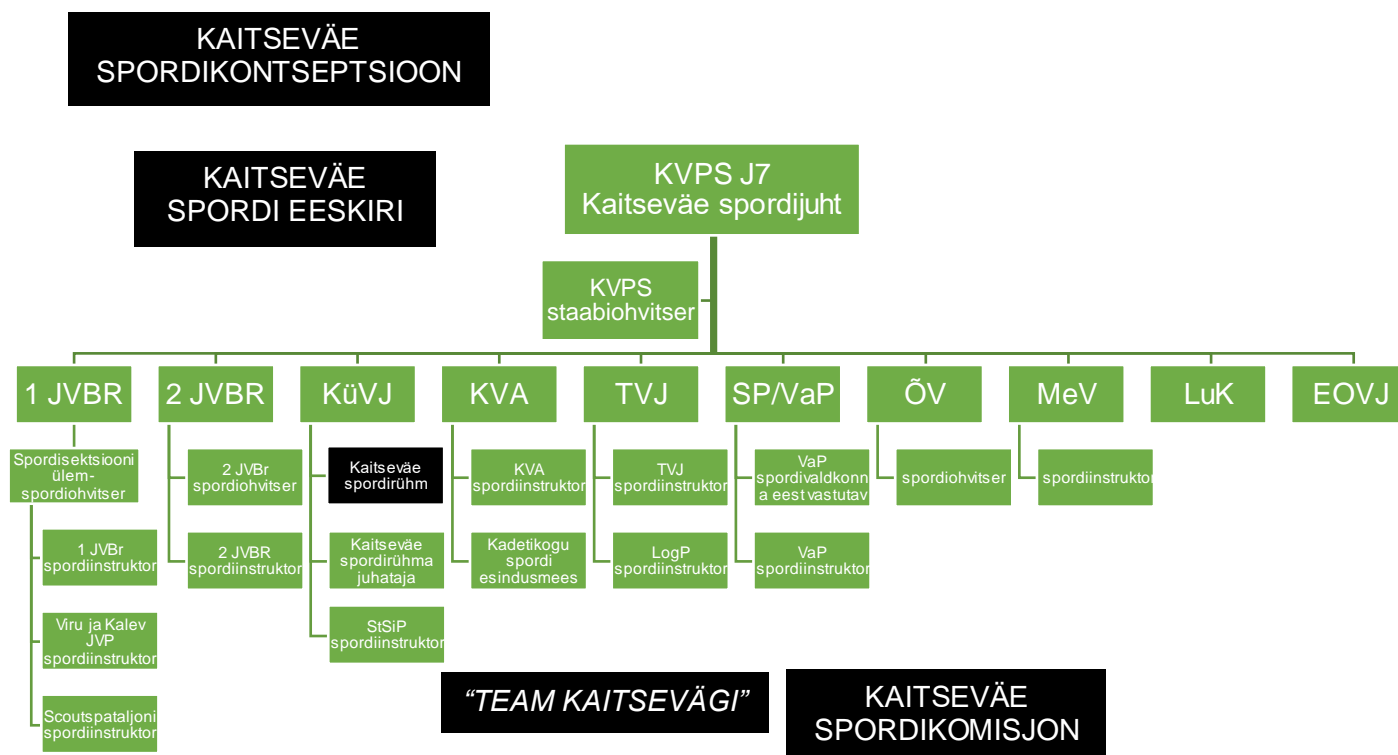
KAITSEVÄE SPORDIKONTSEPTSIOON

KAITSEVÄE SPORDI EESKIRI

KVPS J7
Kaitseväe spordijuht

KVPS staabiohvitser

1 JVBR

Spordisektsiooni ülem-spordiohvitser

1 JVBr spordiinstruktor

Viru ja Kalev JVP spordiinstruktor

Scoutspataljoni spordiinstruktor

2 JVBR

2 JVBr spordiohvitser

2 JVBR spordiinstruktor

KüVJ

Kaitseväe spordirühm

Kaitseväe spordirühma juhataja

StSiP spordiinstruktor

KVA

KVA spordiinstruktor

Kadetikogu spordi esindusmees

TVJ

TVJ spordiinstruktor

LogP spordiinstruktor

SP/VaP

VaP spordivaldkonna eest vastutav

VaP spordiinstruktor

ÕV

spordiohvitser

MeV

spordiinstruktor

LuK

EOVJ

“TEAM KAITSEVÄGI”

KAITSEVÄE SPORDIKOMISJON